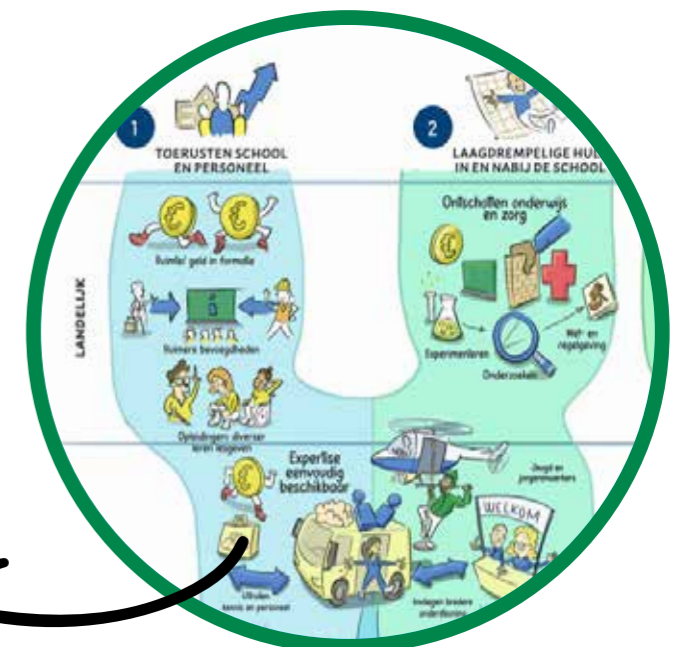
1

TOERUSTEN SCHOOL EN PERSONEEL

2

LAAGDREMPELIGE HU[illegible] IN EN NABIJ DE SCHOOL

LANDELIJK

Bundel geld in formatie

Ruimere bevoegdheden

Opleidingen diverser leren inzetten

Ontschotten onderwijs en zorg

Experimenteren

Onderzoeken

Wet- en regelgeving

Expertise eenvoudig beschikbaar

Uitlenen kennis en personeel

Jeugd en jeugdprofessionals

WELKOM

Inbegen bredere ondersteuning